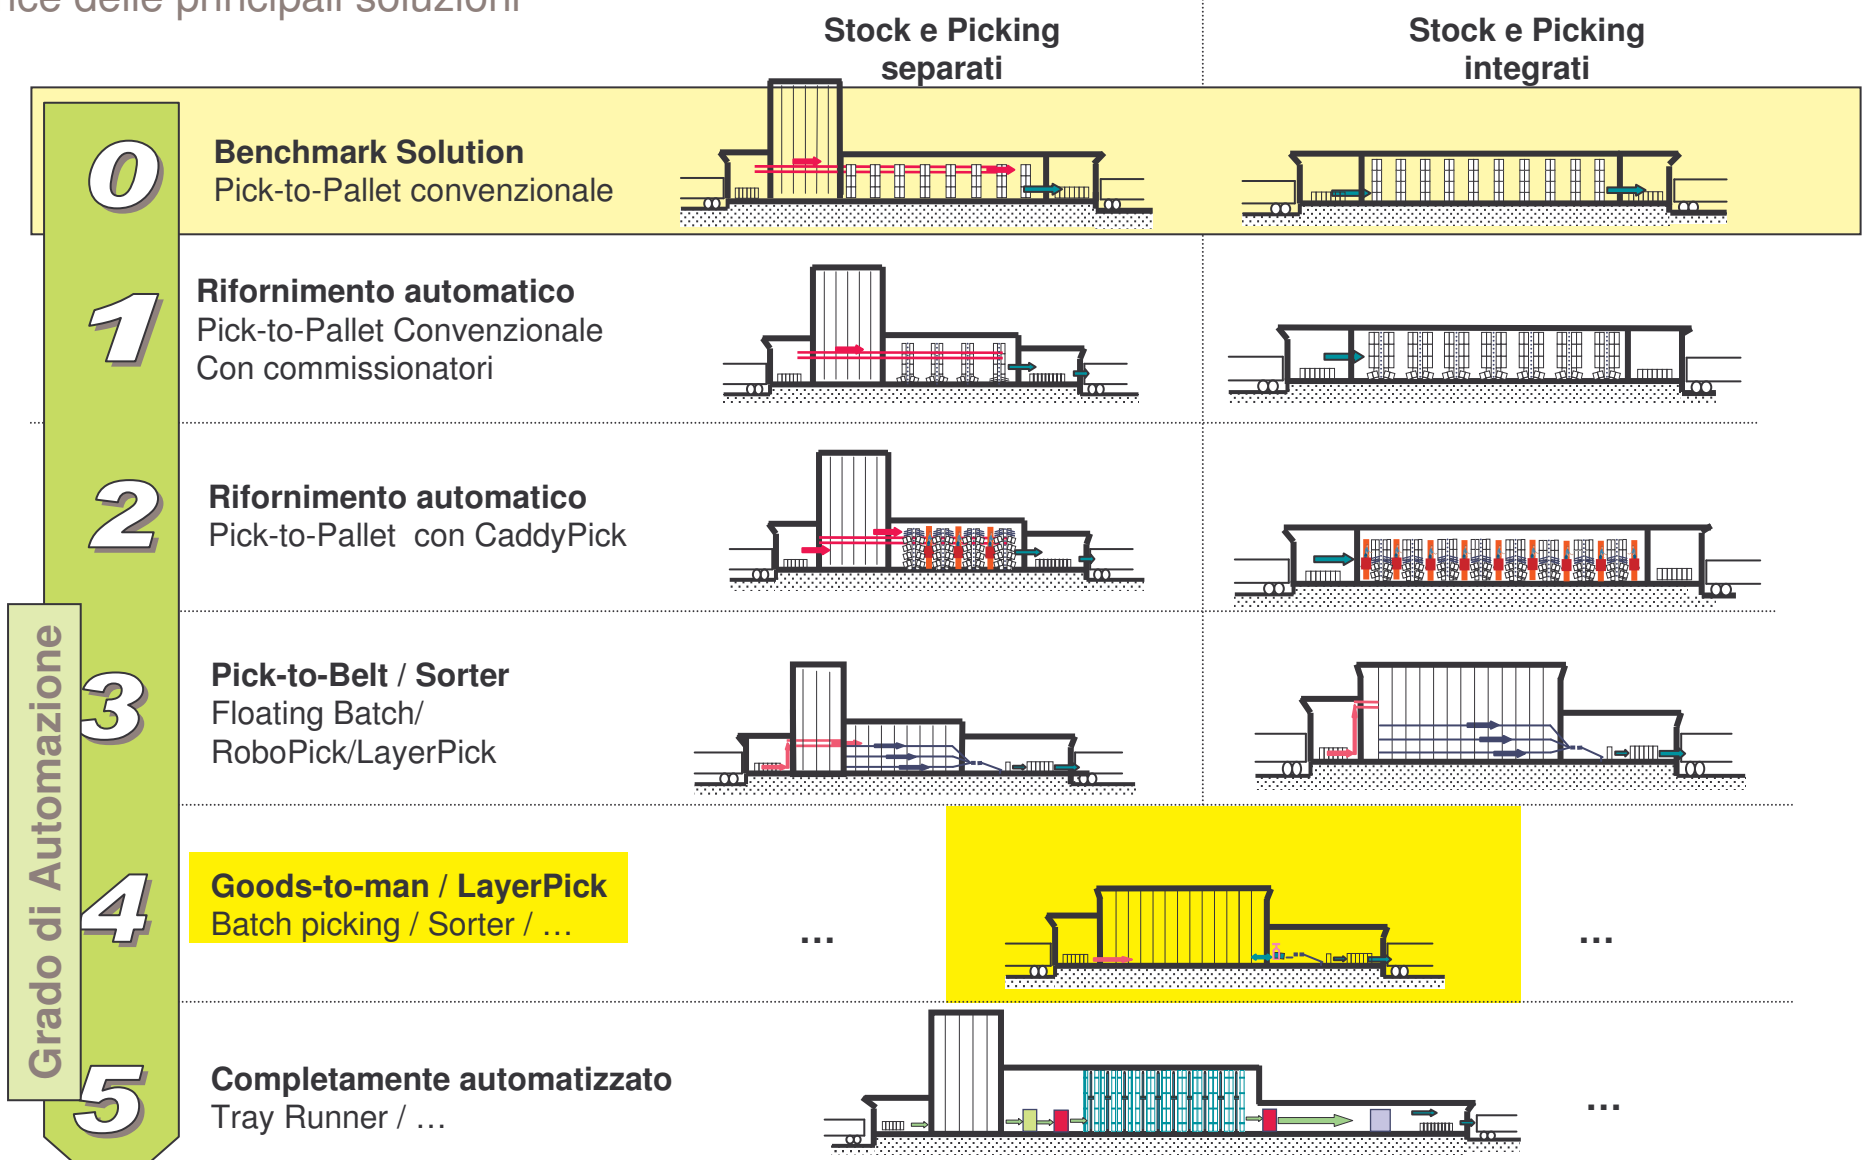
ice delle principali soluzioni

Stock e Picking separati

Stock e Picking integrati

0

Benchmark Solution
Pick-to-Pallet convenzionale

1

Rifornimento automatico
Pick-to-Pallet Convenzionale
Con commissionatori

2

Rifornimento automatico
Pick-to-Pallet con CaddyPick

3

Pick-to-Belt / Sorter
Floating Batch/
RoboPick/LayerPick

4

Goods-to-man / LayerPick
Batch picking / Sorter / …

…

…

5

Completamente automatizzato
Tray Runner / …

…

Grado di Automazione